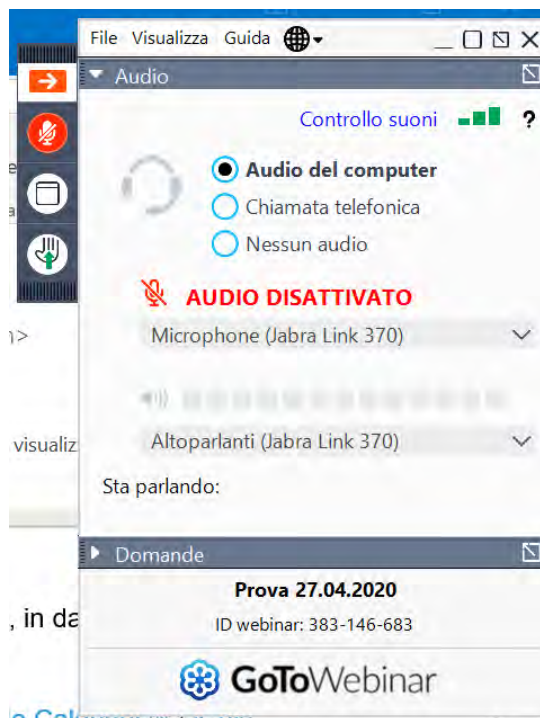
File Visualizza Guida

Audio

Controllo suoni ?

Audio del computer
Chiamata telefonica
Nessun audio

AUDIO DISATTIVATO

Microphone (Jabra Link 370)

Altoparlanti (Jabra Link 370)

Sta parlando:

Domande

Prova 27.04.2020
ID webinar: 383-146-683

GoToWebinar

ı>
a
visualiz
, in da